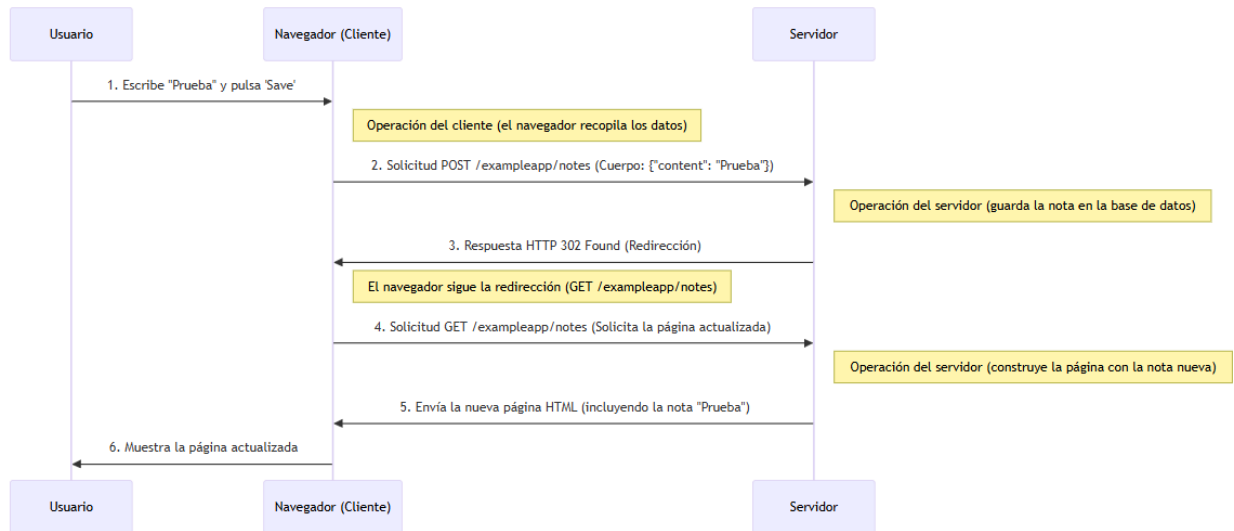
Usuario

Navegador (Cliente)

Servidor

1. Escribe "Prueba" y pulsa 'Save'

Operación del cliente (el navegador recopila los datos)

2. Solicitud POST /exampleapp/notes (Cuerpo: {"content": "Prueba"})

Operación del servidor (guarda la nota en la base de datos)

3. Respuesta HTTP 302 Found (Redirección)

El navegador sigue la redirección (GET /exampleapp/notes)

4. Solicitud GET /exampleapp/notes (Solicita la página actualizada)

Operación del servidor (construye la página con la nota nueva)

5. Envía la nueva página HTML (incluyendo la nota "Prueba")

6. Muestra la página actualizada

Usuario

Navegador (Cliente)

Servidor